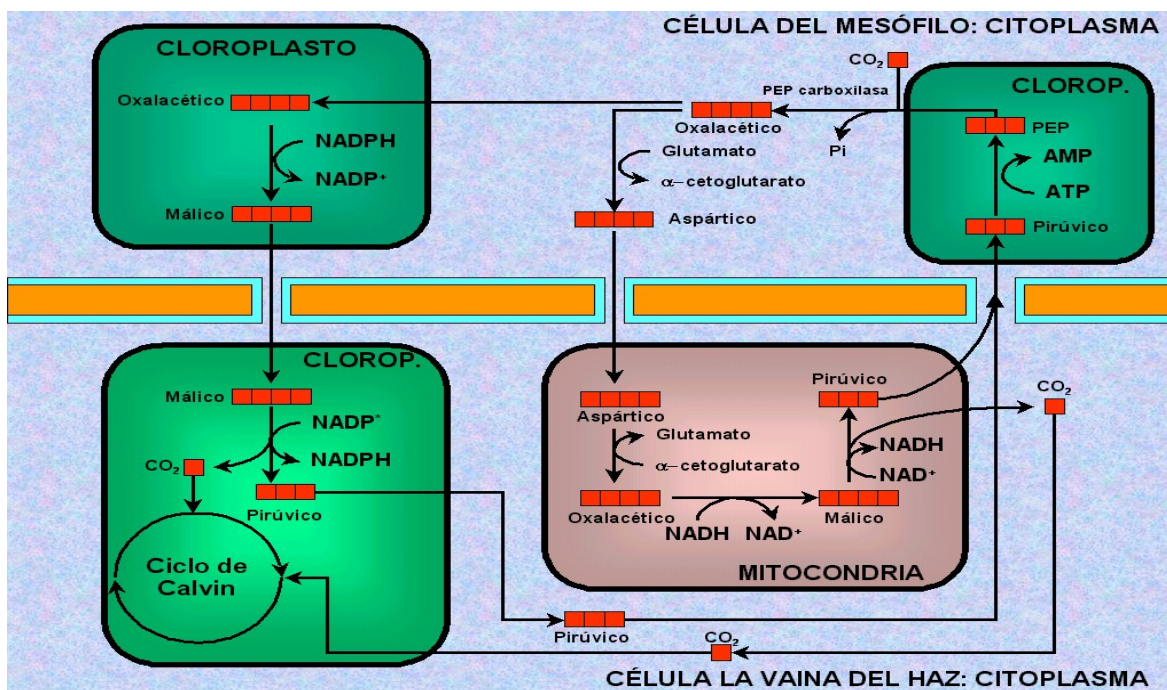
CÉLULA DEL MESÓFILO: CITOPLASMA

CLOROPLASTO

Oxalacético

NADPH

NADP$^+$

Málico

$CO_2$

PEP carboxilasa

Oxalacético

Pi

Glutamato

$\alpha$–cetoglutarato

Aspártico

CLOROP.

PEP

AMP

ATP

Pirúvico

CLOROP.

Málico

NADP$^+$

$CO_2$

NADPH

Pirúvico

Ciclo de Calvin

Aspártico

Glutamato

$\alpha$–cetoglutarato

Oxalacético

NADH

NAD$^+$

Pirúvico

NADH

NAD$^+$

Málico

MITOCONDRIA

$CO_2$

Pirúvico

$CO_2$

CÉLULA LA VAINA DEL HAZ: CITOPLASMA